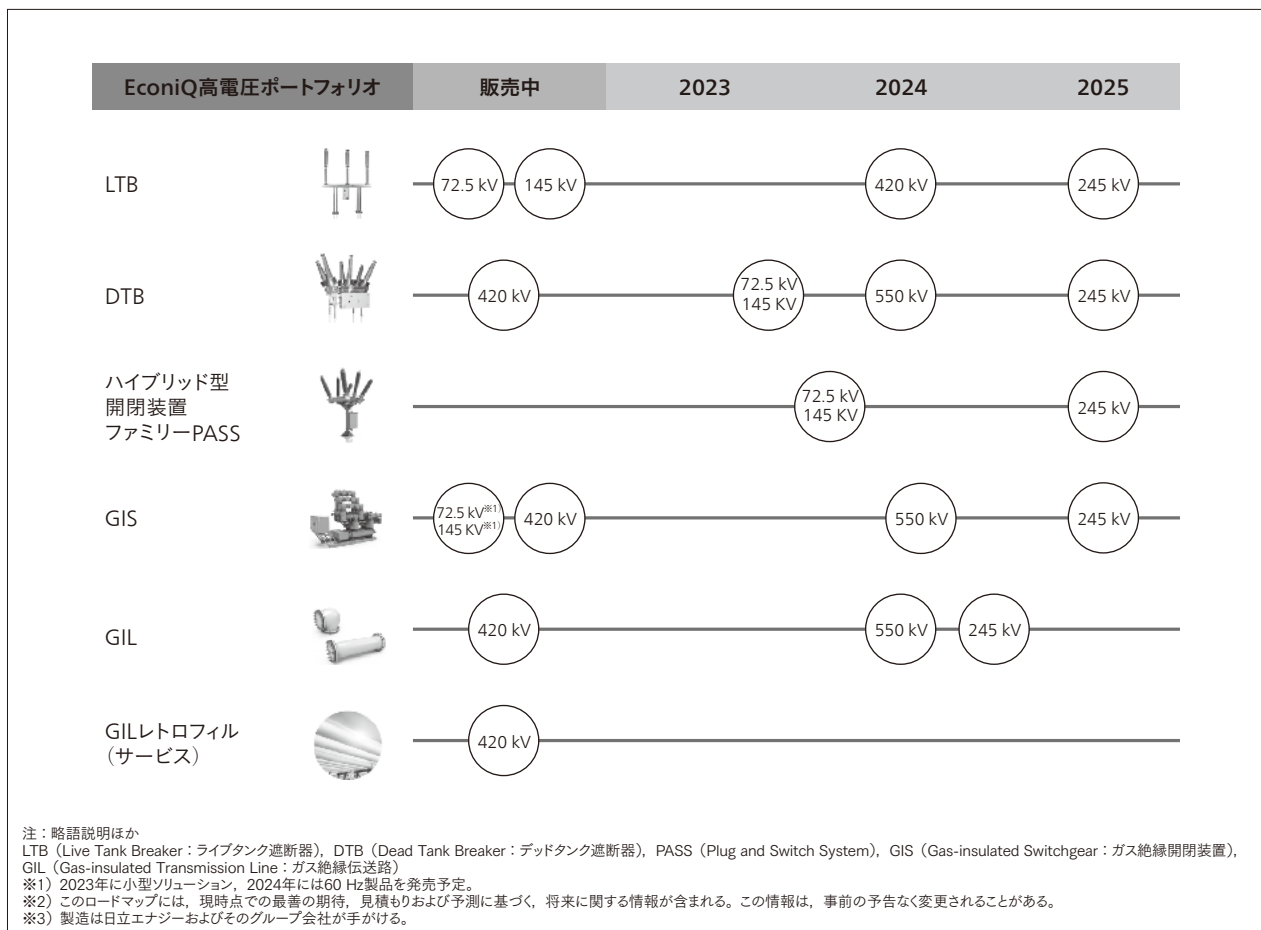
| EconiQ高電圧ポートフォリオ | 販売中 | 2023 | 2024 | 2025 |
|---|---|---|---|---|
| LTB | 72.5 kV 145 kV | | 420 kV | 245 kV |
| DTB | 420 kV | 72.5 kV 145 KV | 550 kV | 245 kV |
| ハイブリッド型開閉装置ファミリーPASS | | 72.5 kV 145 KV | | 245 kV |
| GIS | 72.5 kV※1) 145 KV※1) 420 kV | | 550 kV | 245 kV |
| GIL | 420 kV | | 550 kV 245 kV | |
| GILレトロフィル（サービス） | 420 kV | | | |

注：略語説明ほか
LTB（Live Tank Breaker：ライブタンク遮断器），DTB（Dead Tank Breaker：デッドタンク遮断器），PASS（Plug and Switch System），GIS（Gas-insulated Switchgear：ガス絶縁開閉装置），GIL（Gas-insulated Transmission Line：ガス絶縁伝送路）
※1）2023年に小型ソリューション，2024年には60 Hz製品を発売予定。
※2）このロードマップには，現時点での最善の期待，見積もりおよび予測に基づく，将来に関する情報が含まれる。この情報は，事前の予告なく変更されることがある。
※3）製造は日立エナジーおよびそのグループ会社が手がける。